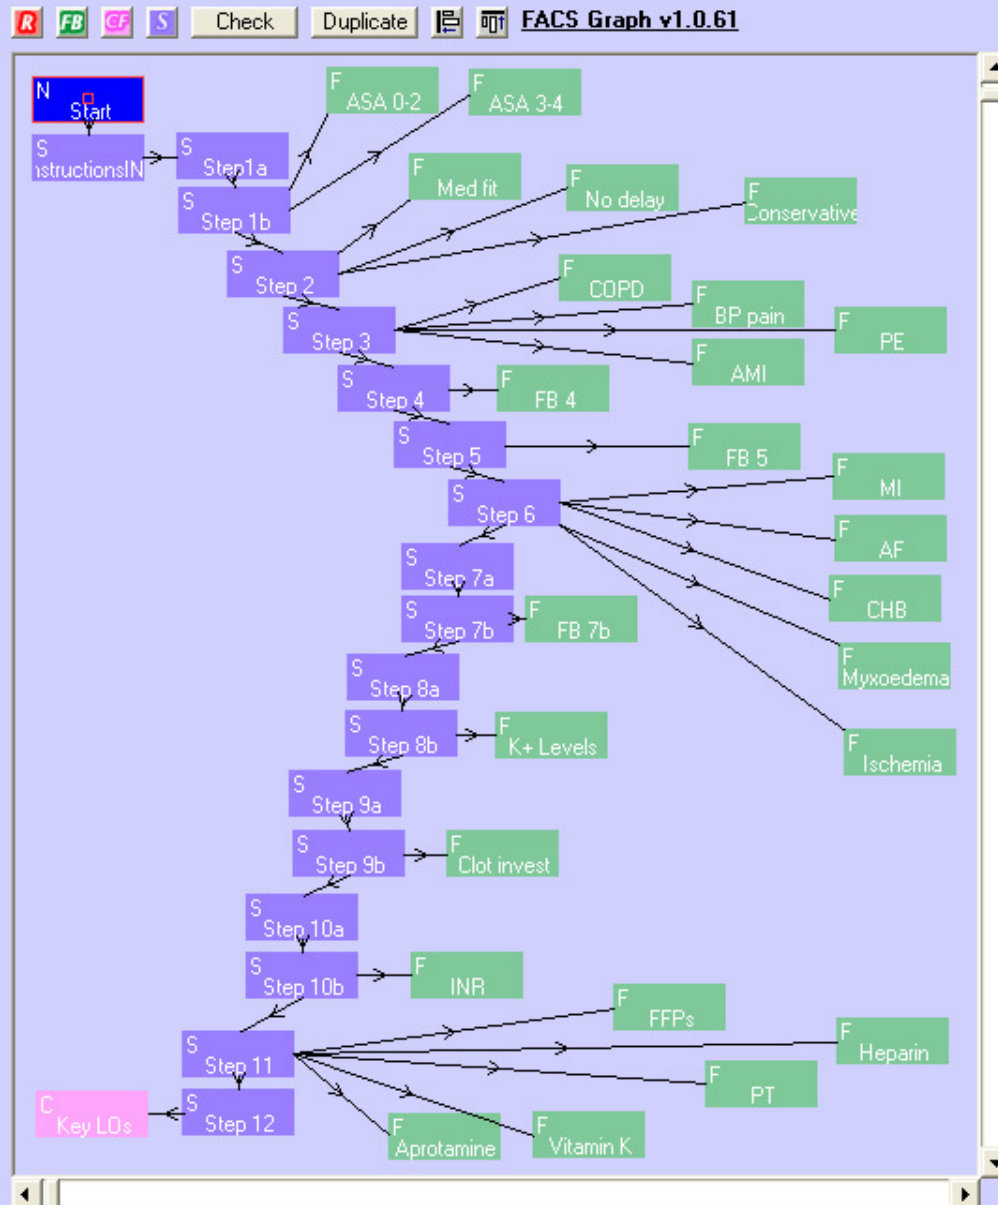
R FB CF S Check Duplicate FACS Graph v1.0.61

N Start

S nstructionsIN

S Step1a

F ASA 0-2

F ASA 3-4

S Step 1b

F Med fit

F No delay

F Conservative

S Step 2

F COPD

F BP pain

F PE

S Step 3

F AMI

S Step 4

F FB 4

S Step 5

F FB 5

S Step 6

F MI

F AF

F CHB

F Myxoedema

F Ischemia

S Step 7a

S Step 7b

F FB 7b

S Step 8a

S Step 8b

F K+ Levels

S Step 9a

S Step 9b

F Clot invest

S Step 10a

S Step 10b

F INR

F FFPs

S Step 11

F Heparin

F PT

C Key LOs

S Step 12

F Aprotamine

F Vitamin K